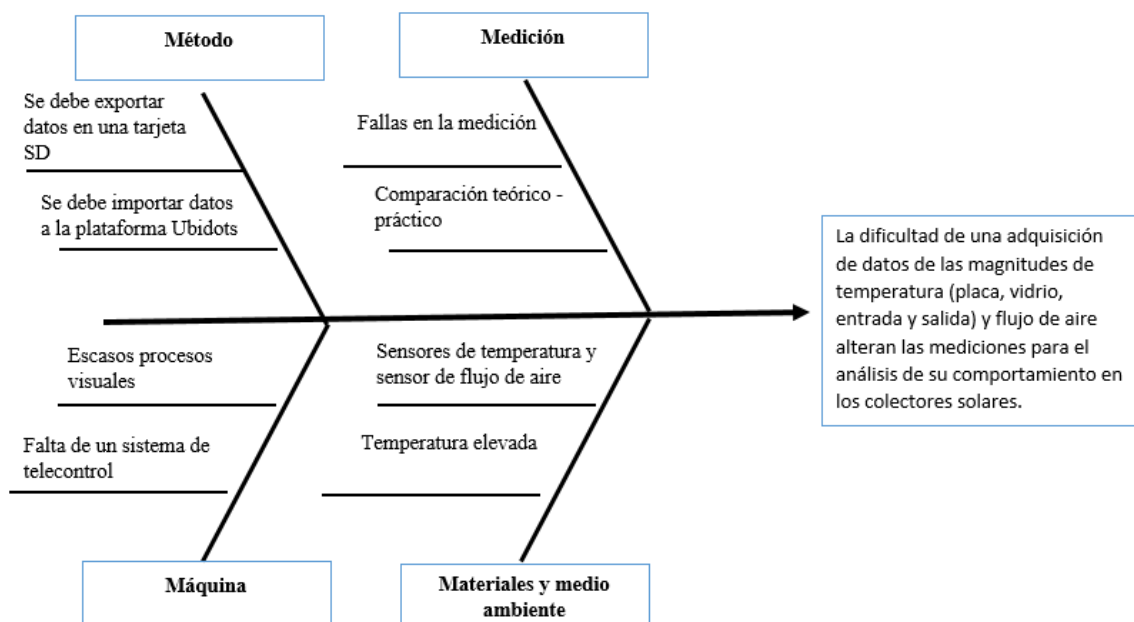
Método

Medición

Se debe exportar datos en una tarjeta SD

Se debe importar datos a la plataforma Ubidots

Fallas en la medición

Comparación teórico - práctico

La dificultad de una adquisición de datos de las magnitudes de temperatura (placa, vidrio, entrada y salida) y flujo de aire alteran las mediciones para el análisis de su comportamiento en los colectores solares.

Escasos procesos visuales

Falta de un sistema de telecontrol

Sensores de temperatura y sensor de flujo de aire

Temperatura elevada

Máquina

Materiales y medio ambiente